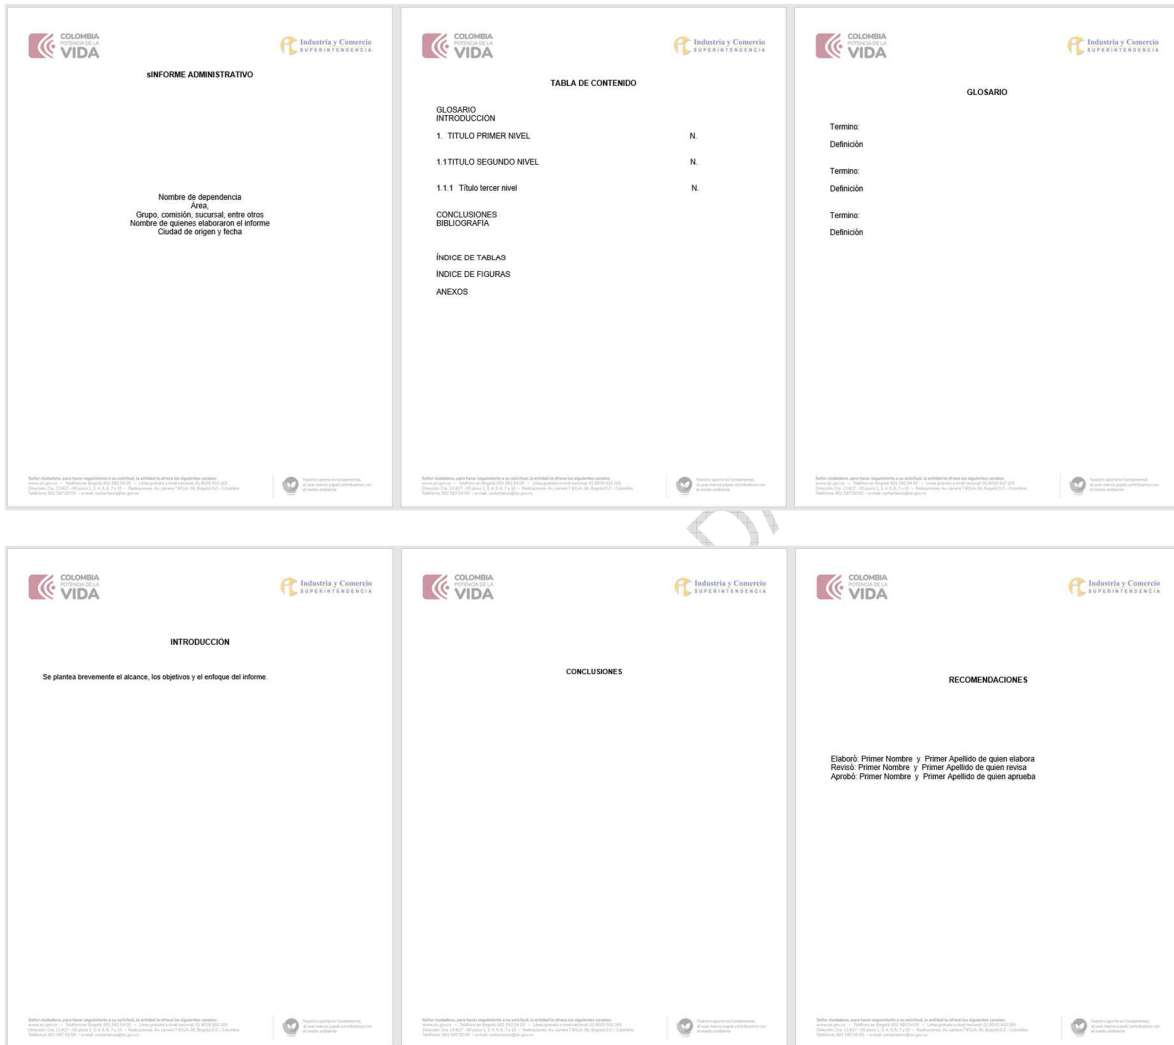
COLOMBIA
POTENCIA DE LA
VIDA

Industria y Comercio
SUPERINTENDENCIA

sINFORME ADMINISTRATIVO

Nombre de dependencia
Area,
Grupo, comisión, sucursal, entre otros
Nombre de quienes elaboraron el informe
Ciudad de origen y fecha

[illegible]

COLOMBIA
POTENCIA DE LA
VIDA

Industria y Comercio
SUPERINTENDENCIA

TABLA DE CONTENIDO

GLOSARIO
INTRODUCCIÓN
1. TITULO PRIMER NIVEL N.
1.1 TITULO SEGUNDO NIVEL N.
1.1.1 Título tercer nivel N.
CONCLUSIONES
BIBLIOGRAFÍA

ÍNDICE DE TABLAS
ÍNDICE DE FIGURAS
ANEXOS

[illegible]

COLOMBIA
POTENCIA DE LA
VIDA

Industria y Comercio
SUPERINTENDENCIA

GLOSARIO

Termino:
Definición
Termino:
Definición
Termino:
Definición

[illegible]

COLOMBIA
POTENCIA DE LA
VIDA

Industria y Comercio
SUPERINTENDENCIA

INTRODUCCIÓN

Se plantea brevemente el alcance, los objetivos y el enfoque del informe.

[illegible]

COLOMBIA
POTENCIA DE LA
VIDA

Industria y Comercio
SUPERINTENDENCIA

CONCLUSIONES

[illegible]

COLOMBIA
POTENCIA DE LA
VIDA

Industria y Comercio
SUPERINTENDENCIA

RECOMENDACIONES

Elaboró: Primer Nombre y Primer Apellido de quien elabora
Revisó: Primer Nombre y Primer Apellido de quien revisa
Aprobó: Primer Nombre y Primer Apellido de quien aprueba

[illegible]